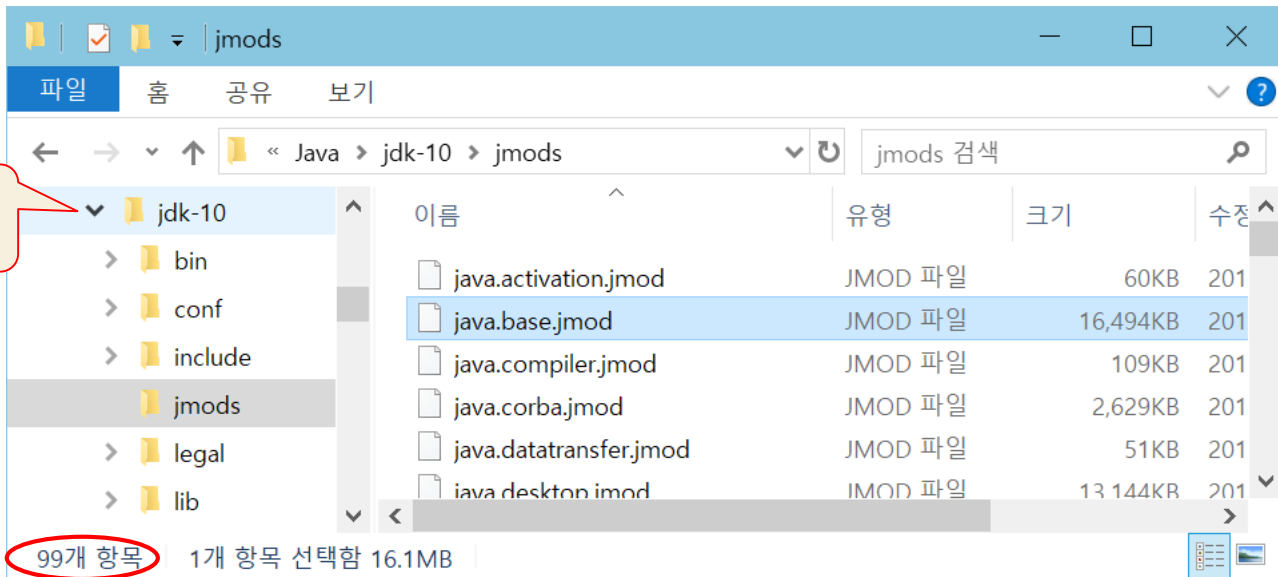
jmods

파일 홈 공유 보기

« Java › jdk-10 › jmods

jmods 검색

jdk-10
bin
conf
include
jmods
legal
lib

| 이름 | 유형 | 크기 | 수정 |
|---|---|---|---|
| java.activation.jmod | JMOD 파일 | 60KB | 201 |
| java.base.jmod | JMOD 파일 | 16,494KB | 201 |
| java.compiler.jmod | JMOD 파일 | 109KB | 201 |
| java.corba.jmod | JMOD 파일 | 2,629KB | 201 |
| java.datatransfer.jmod | JMOD 파일 | 51KB | 201 |
| java.desktop.jmod | JMOD 파일 | 13,144KB | 201 |

99개 항목 1개 항목 선택함 16.1MB